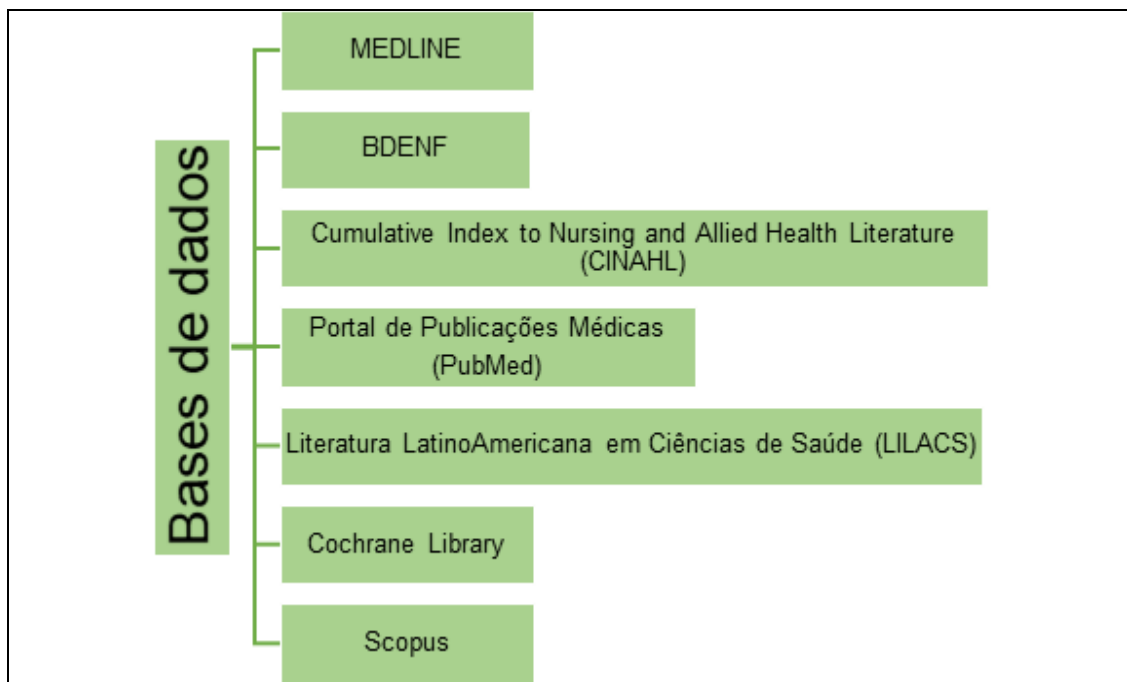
Bases de dados

MEDLINE

BDENF

Cumulative Index to Nursing and Allied Health Literature (CINAHL)

Portal de Publicações Médicas (PubMed)

Literatura LatinoAmericana em Ciências de Saúde (LILACS)

Cochrane Library

Scopus